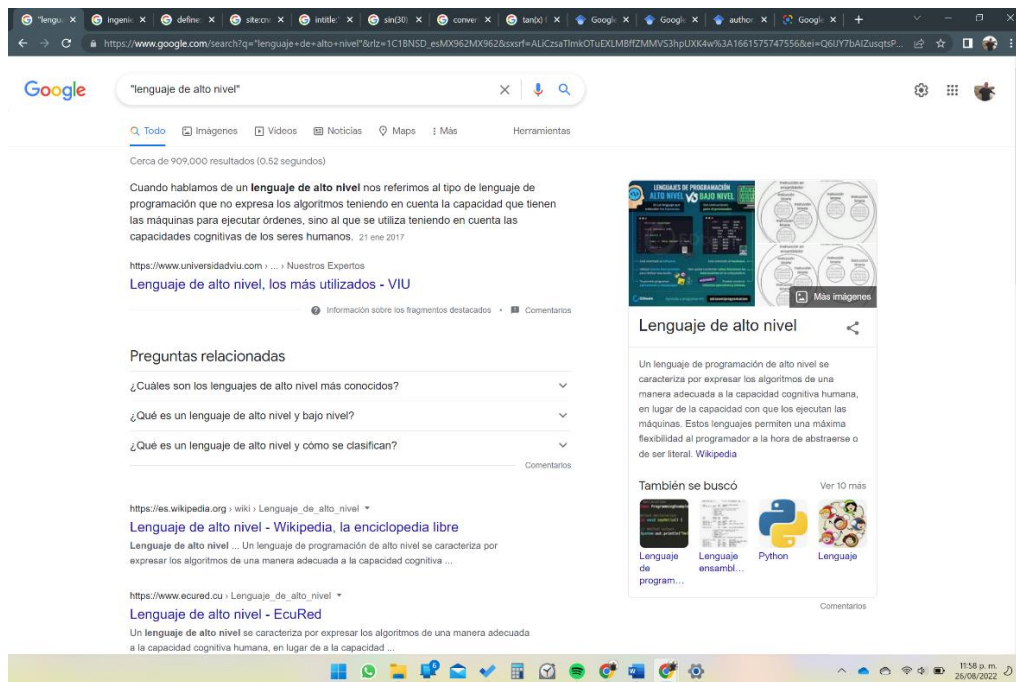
"lengua × | ingenie × | define × | site:cn × | intitle × | sin(30) × | conver × | tan(x) × | Google × | Google × | author × | Google × | +

https://www.google.com/search?q="lenguaje+de+alto+nivel"&rlz=1C1SND_esMX962MX962&sxsrf=ALiCzsaTlmkOTuEXLMBffZMMVS3hpUXK4w%3A1661575747556&ei=Q6UY7bAIZusqtsP...

Google

"lenguaje de alto nivel"

Todo | Imágenes | Videos | Noticias | Maps | Más | Herramientas

Cerca de 909,000 resultados (0.52 segundos)

Cuando hablamos de un **lenguaje de alto nivel** nos referimos al tipo de lenguaje de programación que no expresa los algoritmos teniendo en cuenta la capacidad que tienen las máquinas para ejecutar órdenes, sino al que se utiliza teniendo en cuenta las capacidades cognitivas de los seres humanos. 21 ene 2017

https://www.universidadviu.com › ... › Nuestros Expertos

Lenguaje de alto nivel, los más utilizados - VIU

Información sobre los fragmentos destacados • Comentarios

Preguntas relacionadas

¿Cuáles son los lenguajes de alto nivel más conocidos?

¿Qué es un lenguaje de alto nivel y bajo nivel?

¿Qué es un lenguaje de alto nivel y cómo se clasifican?

Comentarios

https://es.wikipedia.org › wiki › Lenguaje_de_alto_nivel

Lenguaje de alto nivel - Wikipedia, la enciclopedia libre

**Lenguaje de alto nivel** ... Un lenguaje de programación de alto nivel se caracteriza por expresar los algoritmos de una manera adecuada a la capacidad cognitiva ...

https://www.ecured.cu › Lenguaje_de_alto_nivel

Lenguaje de alto nivel - EcuRed

Un **lenguaje de alto nivel** se caracteriza por expresar los algoritmos de una manera adecuada a la capacidad cognitiva humana, en lugar de a la capacidad ...

LENGUAJES DE PROGRAMACIÓN ALTO NIVEL VS BAJO NIVEL

Más imágenes

Lenguaje de alto nivel

Un lenguaje de programación de alto nivel se caracteriza por expresar los algoritmos de una manera adecuada a la capacidad cognitiva humana, en lugar de a la capacidad con que los ejecutan las máquinas. Estos lenguajes permiten una máxima flexibilidad al programador a la hora de abstraerse o de ser literal. Wikipedia

También se buscó | Ver 10 más

Lenguaje de program... | Lenguaje ensambl... | Python | Lenguaje

Comentarios

11:58 p. m. 26/08/2022